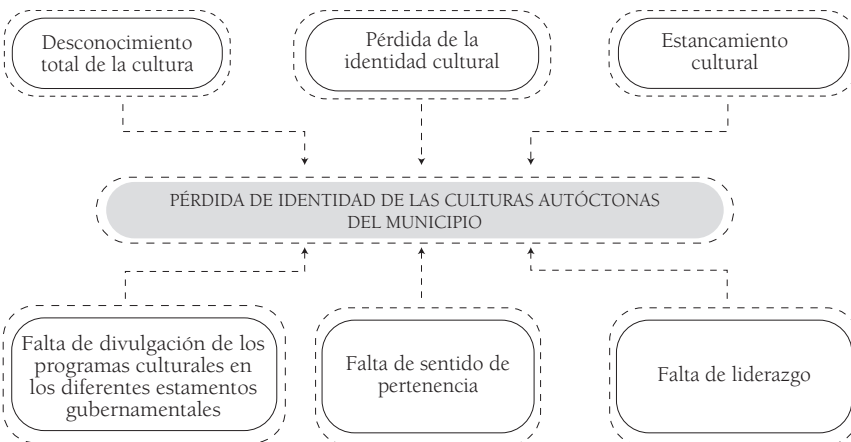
Desconocimiento total de la cultura

Pérdida de la identidad cultural

Estancamiento cultural

PÉRDIDA DE IDENTIDAD DE LAS CULTURAS AUTÓCTONAS DEL MUNICIPIO

Falta de divulgación de los programas culturales en los diferentes estamentos gubernamentales

Falta de sentido de pertenencia

Falta de liderazgo